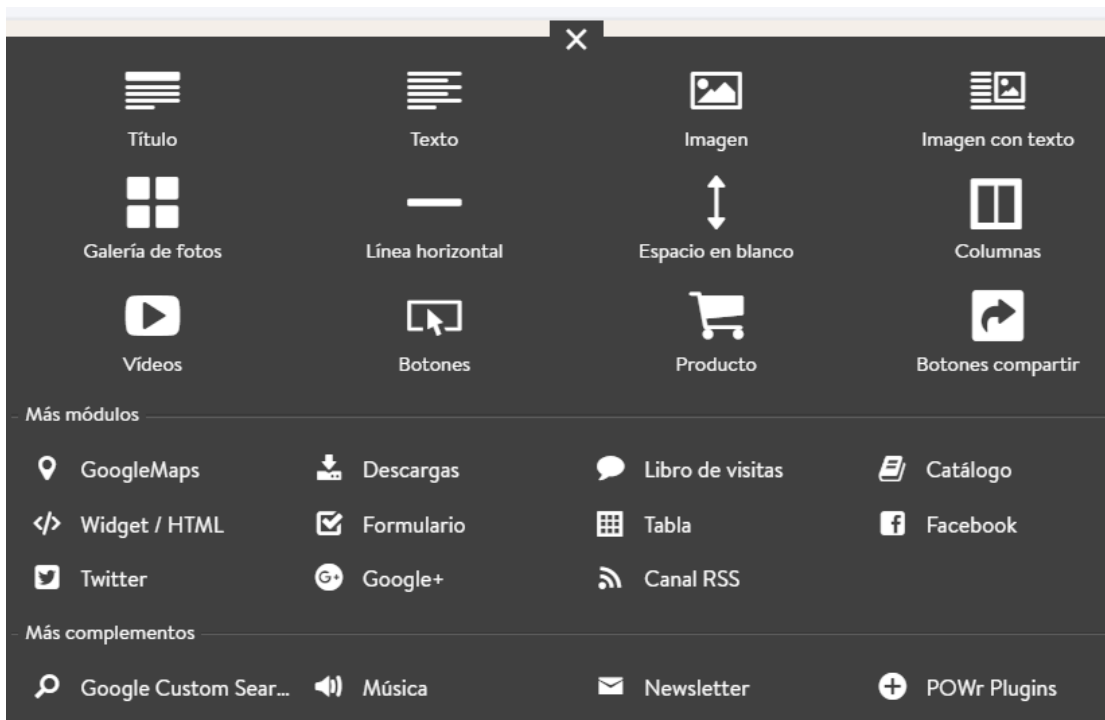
×

Título
Texto
Imagen
Imagen con texto

Galería de fotos
Línea horizontal
Espacio en blanco
Columnas

Vídeos
Botones
Producto
Botones compartir

Más módulos

GoogleMaps
Descargas
Libro de visitas
Catálogo

Widget / HTML
Formulario
Tabla
Facebook

Twitter
Google+
Canal RSS

Más complementos

Google Custom Sear...
Música
Newsletter
POWr Plugins